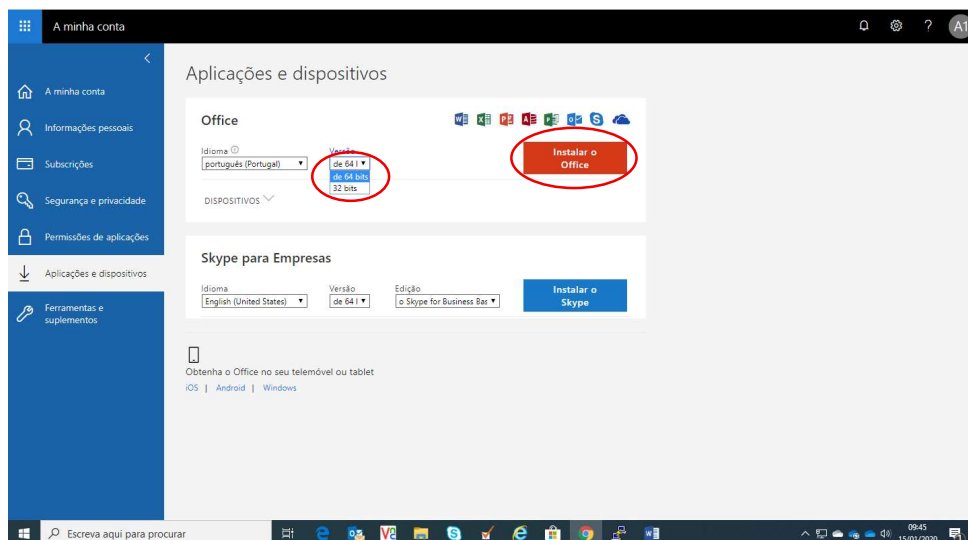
A minha conta

A1

A minha conta
Informações pessoais
Subscrições
Segurança e privacidade
Permissões de aplicações
Aplicações e dispositivos
Ferramentas e suplementos

Aplicações e dispositivos

Office

Idioma
português (Portugal)

Versão
de 64 l
de 64 bits
32 bits

Instalar o Office

DISPOSITIVOS

Skype para Empresas

Idioma
English (United States)

Versão
de 64 l

Edição
o Skype for Business Bas

Instalar o Skype

Obtenha o Office no seu telemóvel ou tablet
iOS | Android | Windows

Escreva aqui para procurar

09:45
15/01/2020